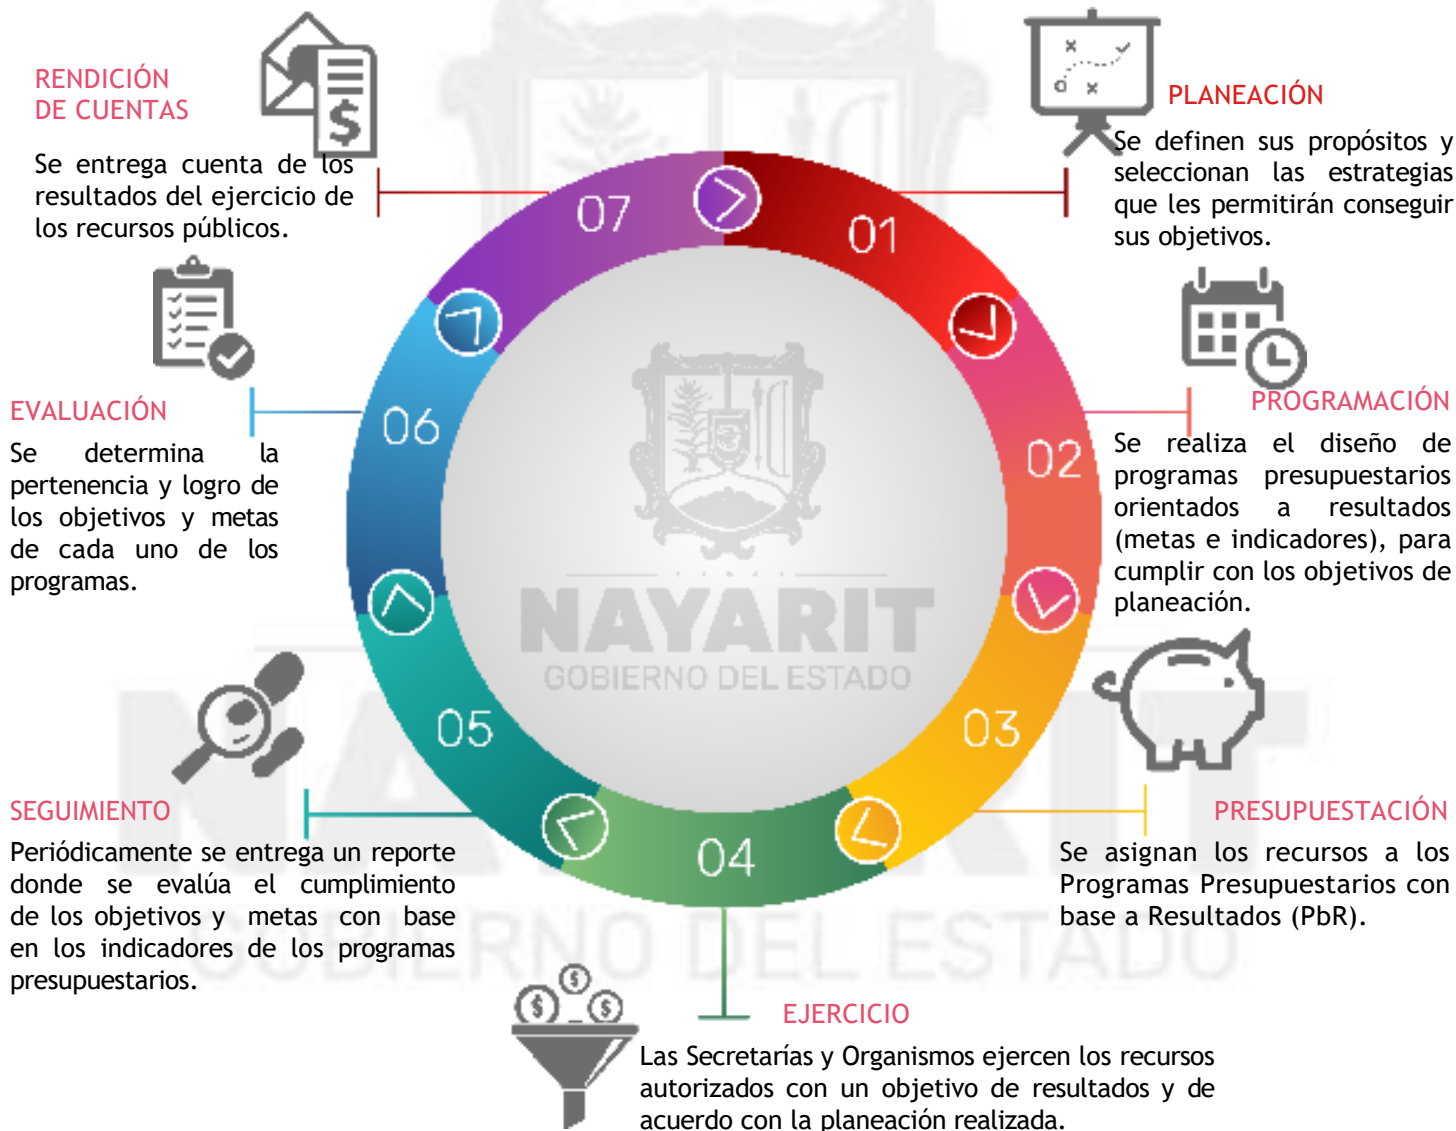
RENDICIÓN DE CUENTAS

Se entrega cuenta de los resultados del ejercicio de los recursos públicos.

PLANEACIÓN

Se definen sus propósitos y seleccionan las estrategias que les permitirán conseguir sus objetivos.

07

01

EVALUACIÓN

Se determina la pertenencia y logro de los objetivos y metas de cada uno de los programas.

06

02

PROGRAMACIÓN

Se realiza el diseño de programas presupuestarios orientados a resultados (metas e indicadores), para cumplir con los objetivos de planeación.

NAYARIT
GOBIERNO DEL ESTADO

05

03

SEGUIMIENTO

Periódicamente se entrega un reporte donde se evalúa el cumplimiento de los objetivos y metas con base en los indicadores de los programas presupuestarios.

04

PRESUPUESTACIÓN

Se asignan los recursos a los Programas Presupuestarios con base a Resultados (PbR).

EJERCICIO

Las Secretarías y Organismos ejercen los recursos autorizados con un objetivo de resultados y de acuerdo con la planeación realizada.